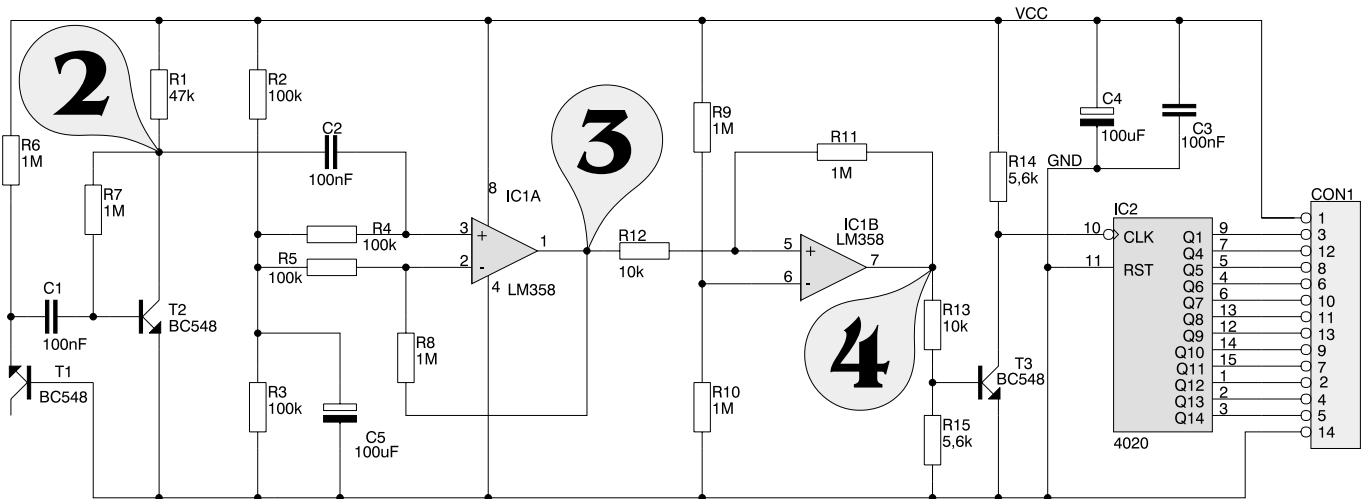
VCC

2

R1
47k

R2
100k

R6
1M

C2
100nF

R7
1M

3

R9
1M

R11
1M

C4
100uF

C3
100nF

GND

R14
5,6k

CON1

8
IC1A

R4
100k

3 +

2 -

1

4 LM358

R5
100k

R12
10k

IC1B
LM358

5 +

6 -

7

IC2

10 CLK

11 RST

Q1 9
Q4 7
Q5 5
Q6 4
Q7 6
Q8 13
Q9 12
Q10 14
Q11 15
Q12 1
Q13 2
Q14 3

1
3
12
8
6
10
11
13
9
7
2
4
5
14

C1
100nF

T2
BC548

T1
BC548

R8
1M

4

R13
10k

T3
BC548

R3
100k

C5
100uF

R10
1M

R15
5,6k

4020